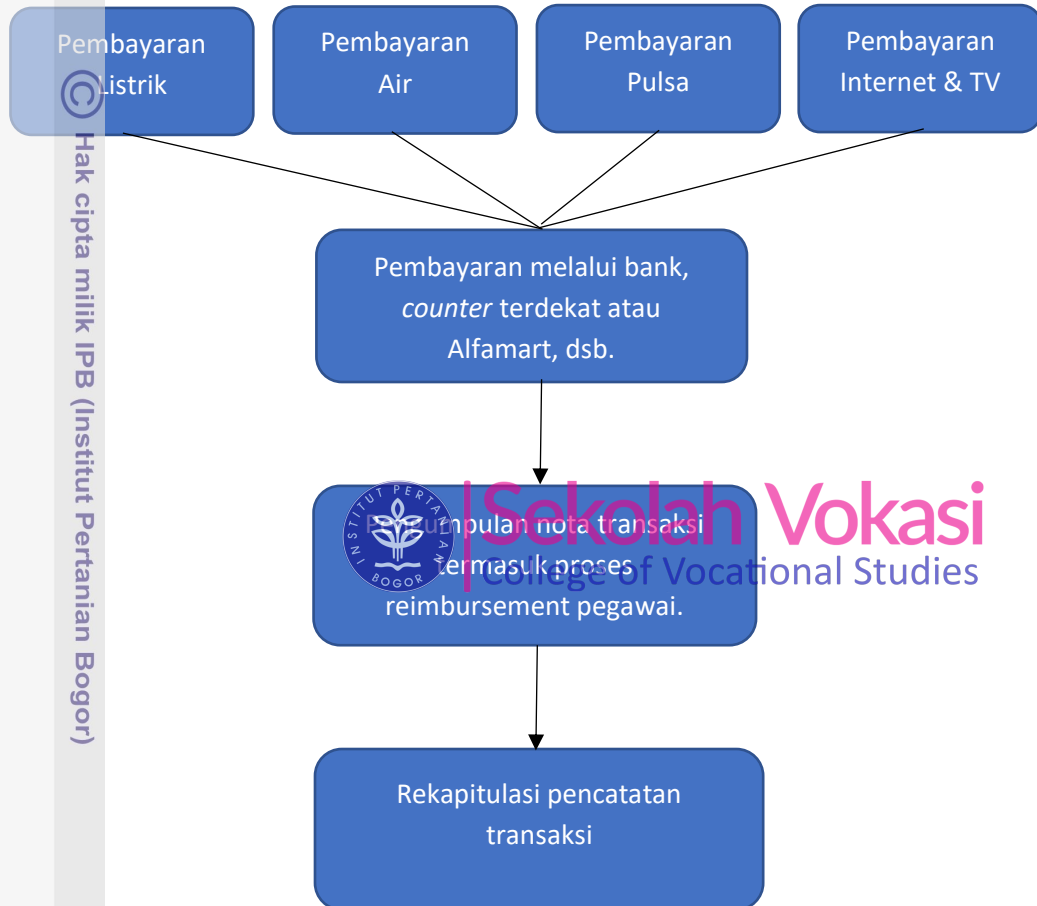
Pembayaran Listrik

Pembayaran Air

Pembayaran Pulsa

Pembayaran Internet & TV

Pembayaran melalui bank, *counter* terdekat atau Alfamart, dsb.

Pengumpulan nota transaksi termasuk proses reimbursement pegawai.

Rekapitulasi pencatatan transaksi

© Hak cipta milik IPB (Institut Pertanian Bogor)

INSTITUT PERTANIAN BOGOR

Sekolah Vokasi
College of Vocational Studies